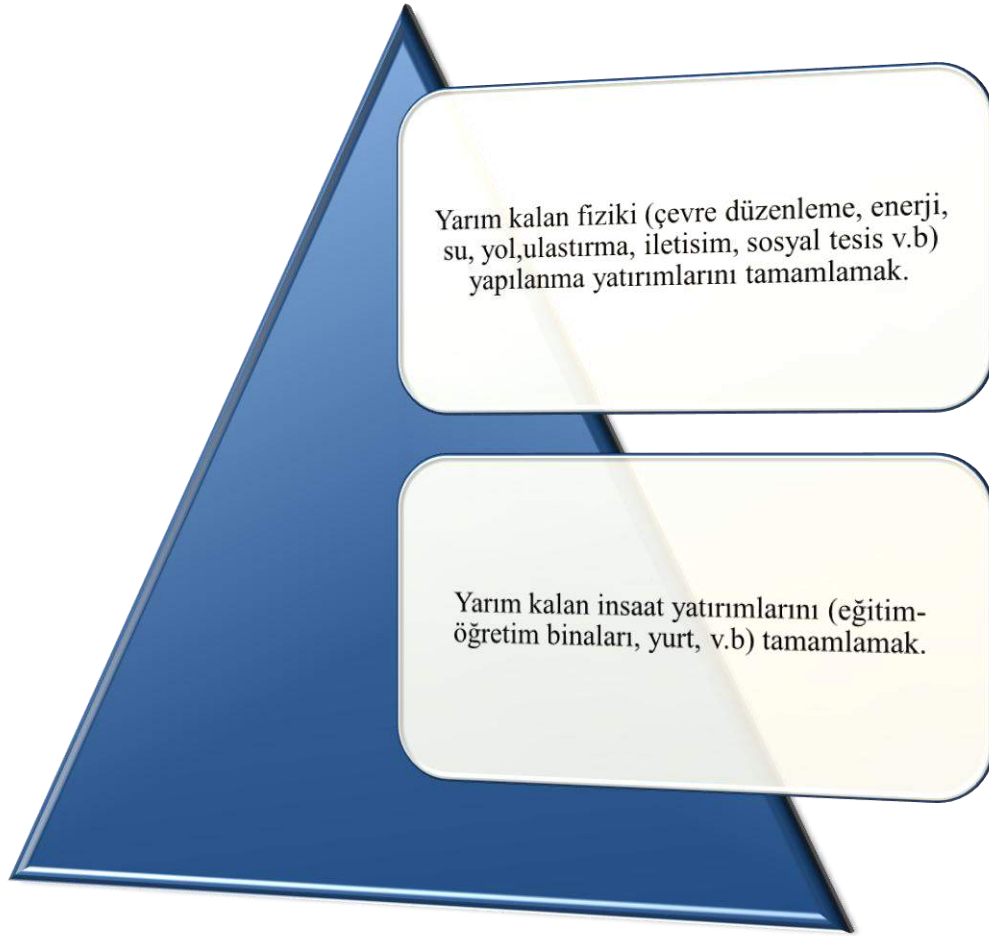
Yarım kalan fiziki (çevre düzenleme, enerji, su, yol,ulastırma, iletisim, sosyal tesis v.b) yapılanma yatırımlarını tamamlamak.

Yarım kalan insaat yatırımlarını (eğitim-öğretim binaları, yurt, v.b) tamamlamak.